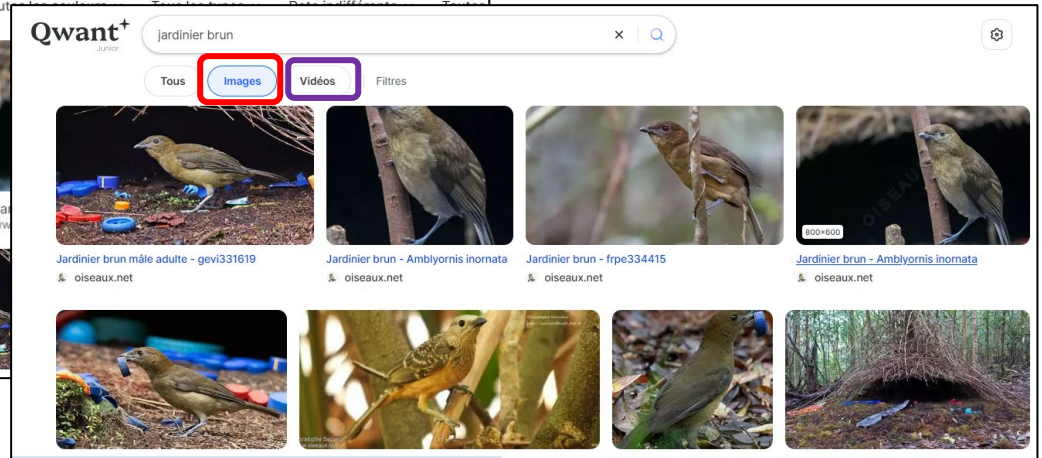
Qwant Junior

jardinier brun

Tous
Images
Vidéos
Filtres

Jardinier brun mâle adulte - gevi331619
oiseaux.net

Jardinier brun - Amblyornis inornata
oiseaux.net

Jardinier brun - frpe334415
oiseaux.net

800×600
Jardinier brun - Amblyornis inornata
oiseaux.net

OISEAUX